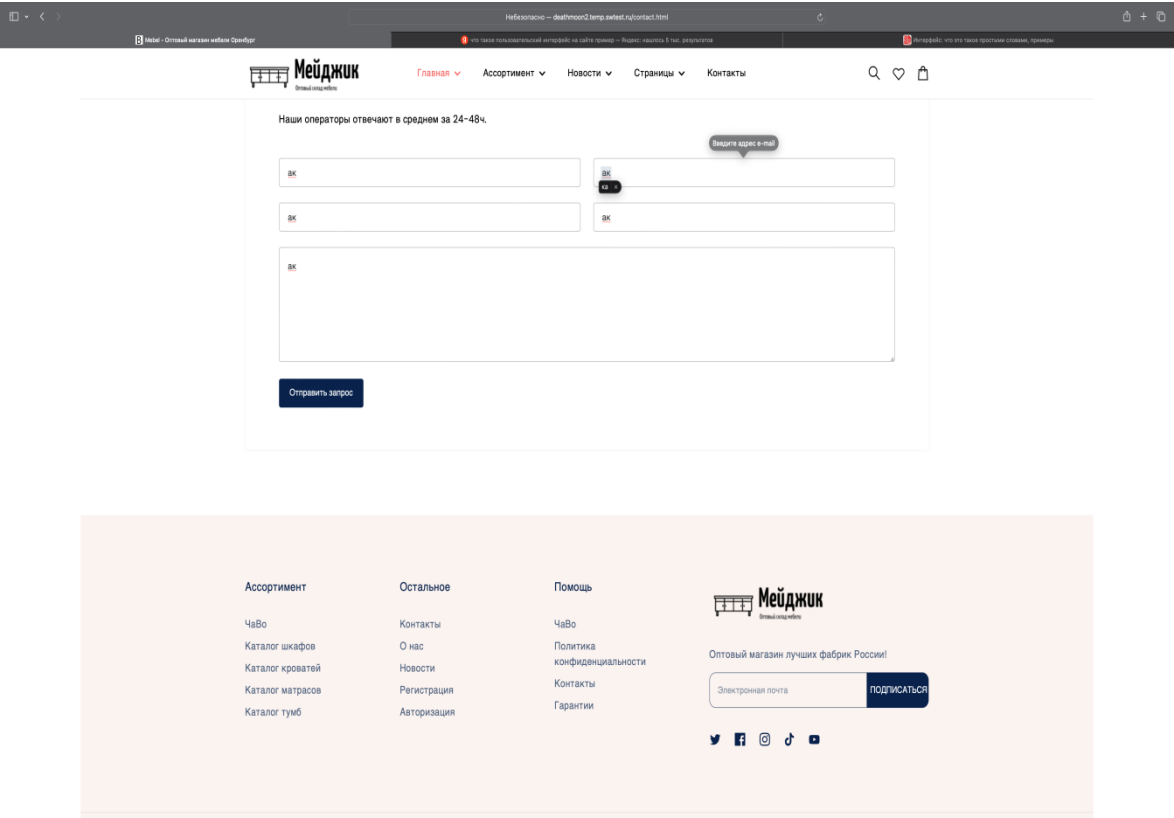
Небезопасно — deathmoon2.temp.swtest.ru/contact.html

Mebel - Оптовый магазин мебели Оренбург

что такое пользовательский интерфейс на сайте пример — Яндекс: нашлось 5 тыс. результатов

Интерфейс: что это такое простыми словами, примеры

Мейджик
Оптовый склад мебели

Главная
Ассортимент
Новости
Страницы
Контакты

Наши операторы отвечают в среднем за 24-48ч.

ак

Введите адрес e-mail

ак

ка ×

ак

ак

ак

Отправить запрос

Ассортимент
ЧаВо
Каталог шкафов
Каталог кроватей
Каталог матрасов
Каталог тумб

Остальное
Контакты
О нас
Новости
Регистрация
Авторизация

Помощь
ЧаВо
Политика конфиденциальности
Контакты
Гарантии

Мейджик
Оптовый склад мебели

Оптовый магазин лучших фабрик России!

Электронная почта

ПОДПИСАТЬСЯ